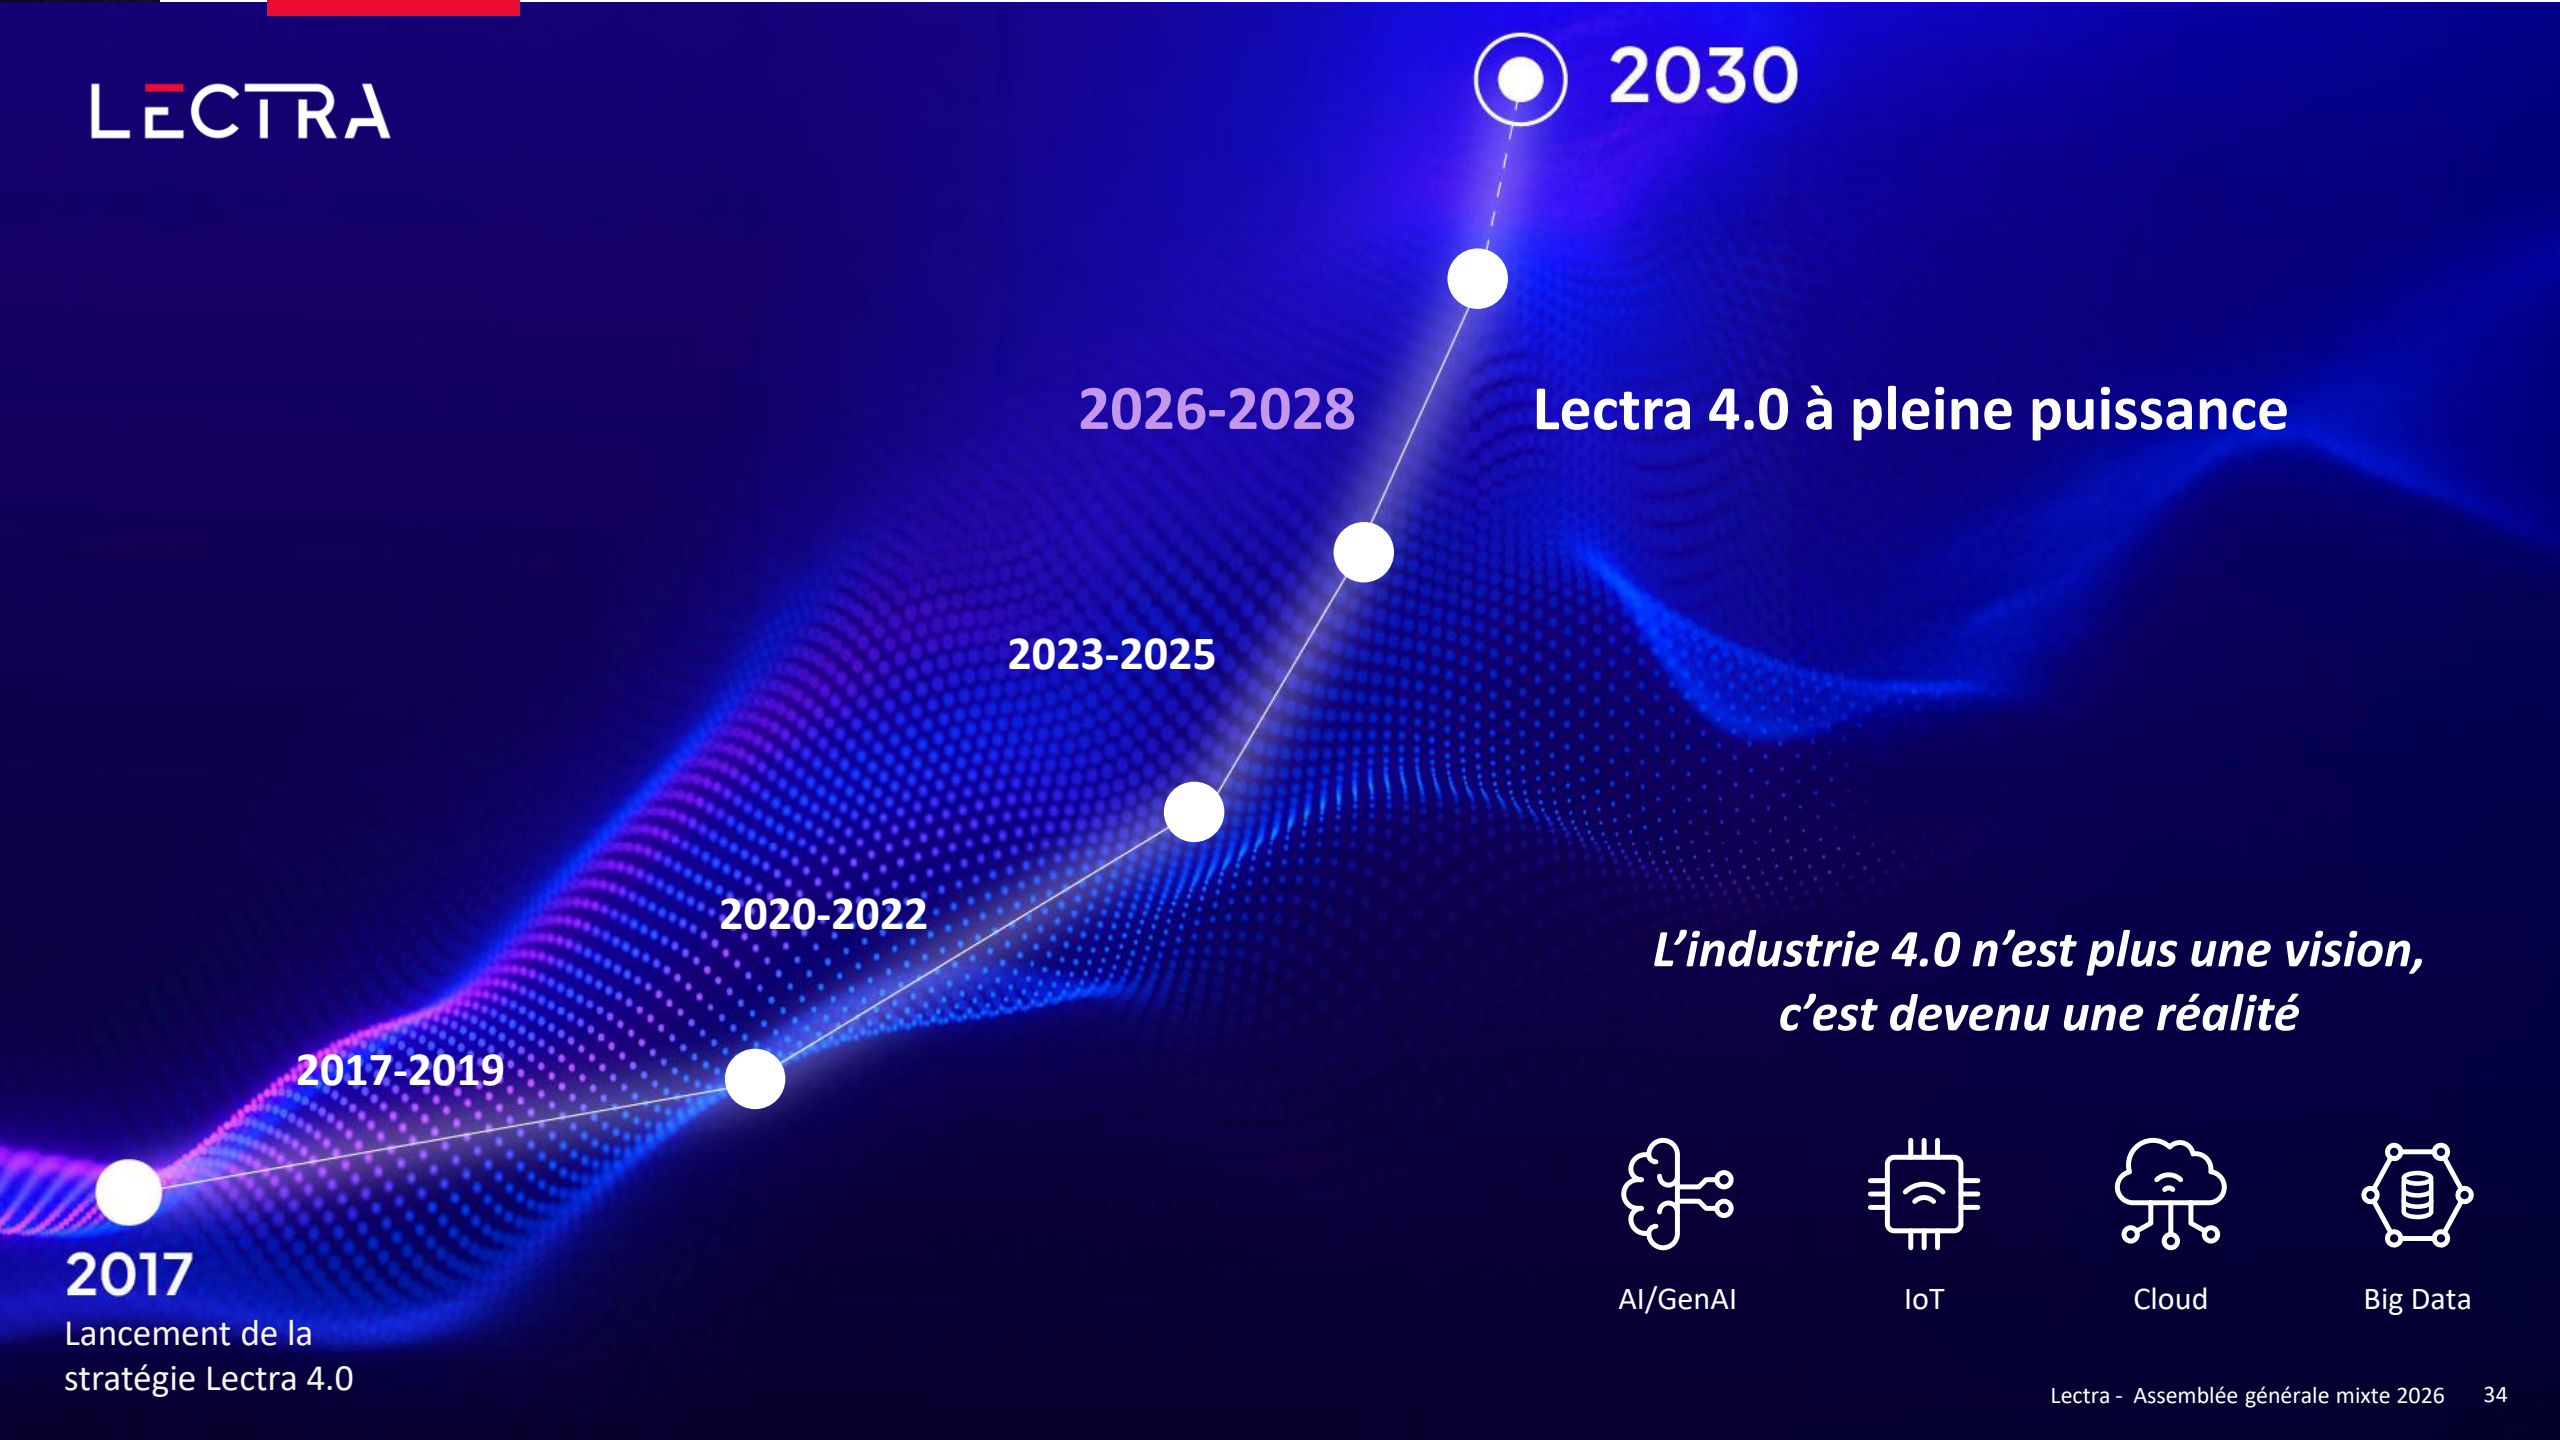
LECTRA

2030

2026-2028

Lectra 4.0 à pleine puissance

2023-2025

2020-2022

L'industrie 4.0 n'est plus une vision, c'est devenu une réalité

2017-2019

AI/GenAI

IoT

Cloud

Big Data

2017
Lancement de la stratégie Lectra 4.0

Lectra - Assemblée générale mixte 2026 34